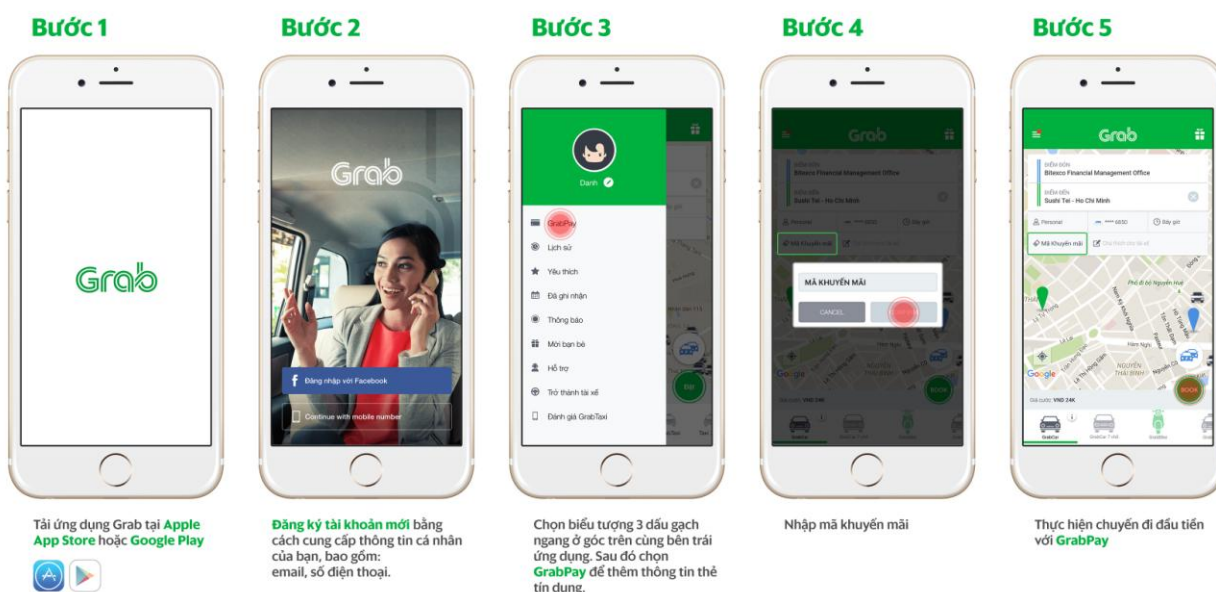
Bước 1

Grab

Tải ứng dụng Grab tại Apple App Store hoặc Google Play

Bước 2

Grab

Đăng nhập với Facebook

Continue with mobile number

Đăng ký tài khoản mới bằng cách cung cấp thông tin cá nhân của bạn, bao gồm: email, số điện thoại.

Bước 3

Danh

GrabPay

Lịch sử

Yêu thích

Đã ghi nhận

Thông báo

Mời bạn bè

Hỗ trợ

Trở thành tài xế

Đánh giá GrabTaxi

Chọn biểu tượng 3 dấu gạch ngang ở góc trên cùng bên trái ứng dụng. Sau đó chọn GrabPay để thêm thông tin thẻ tín dụng.

Bước 4

Grab

Bitexco Financial Management Office

Sushi Tei - Ho Chi Minh

Personal

Mã khuyến mãi

MÃ KHUYẾN MÃI

CANCEL

BOOK

Nhập mã khuyến mãi

Bước 5

Grab

ĐIỂM ĐÓN

Bitexco Financial Management Office

ĐIỂM ĐẾN

Sushi Tei - Ho Chi Minh

Personal

**** 6850

Bây giờ

Mã Khuyến mãi

Ghi chú cho tài xế

Google

Giá cước: VND 24K

BOOK

GrabCar

Thực hiện chuyến đi đầu tiên với GrabPay